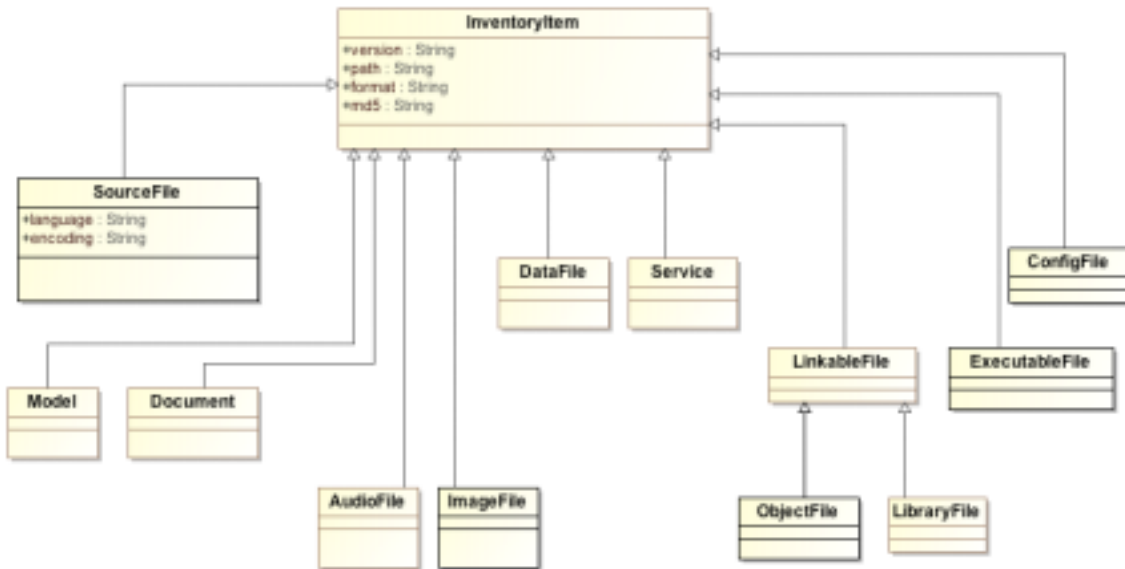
InventoryItem
+version : String
+path : String
+format : String
+md5 : String

SourceFile
+language : String
+encoding : String

DataFile

Service

ConfigFile

LinkableFile

ExecutableFile

Model

Document

AudioFile

ImageFile

ObjectFile

LibraryFile